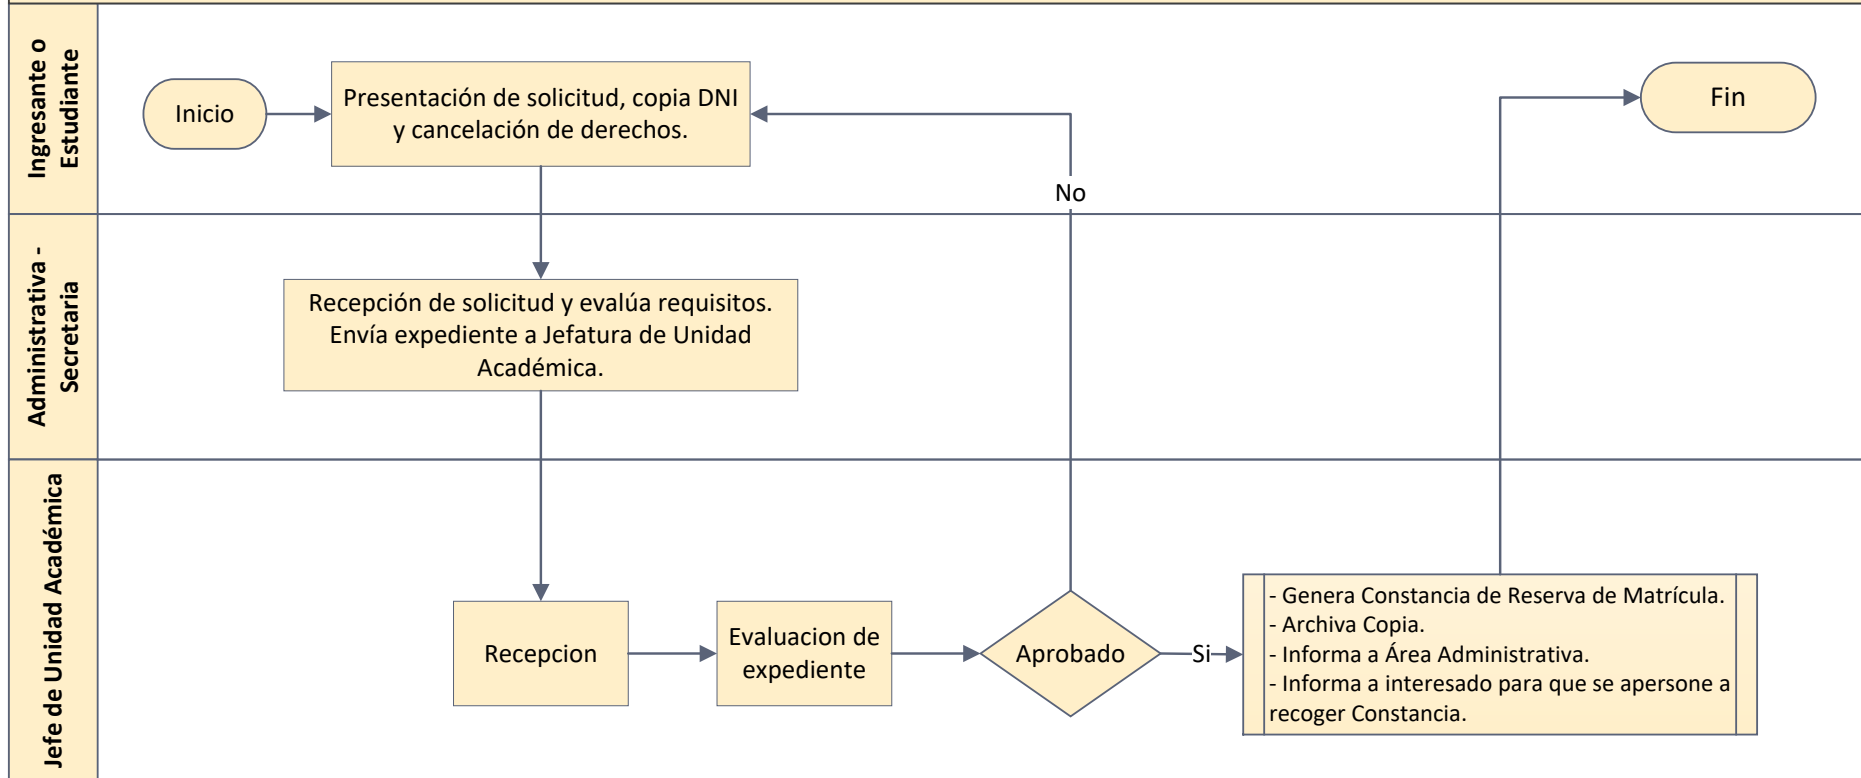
Ingresante o Estudiante

Inicio

Presentación de solicitud, copia DNI y cancelación de derechos.

No

Fin

Administrativa - Secretaria

Recepción de solicitud y evalúa requisitos. Envía expediente a Jefatura de Unidad Académica.

Jefe de Unidad Académica

Recepcion

Evaluacion de expediente

Aprobado

Si

- Genera Constancia de Reserva de Matrícula.
- Archiva Copia.
- Informa a Área Administrativa.
- Informa a interesado para que se apersone a recoger Constancia.